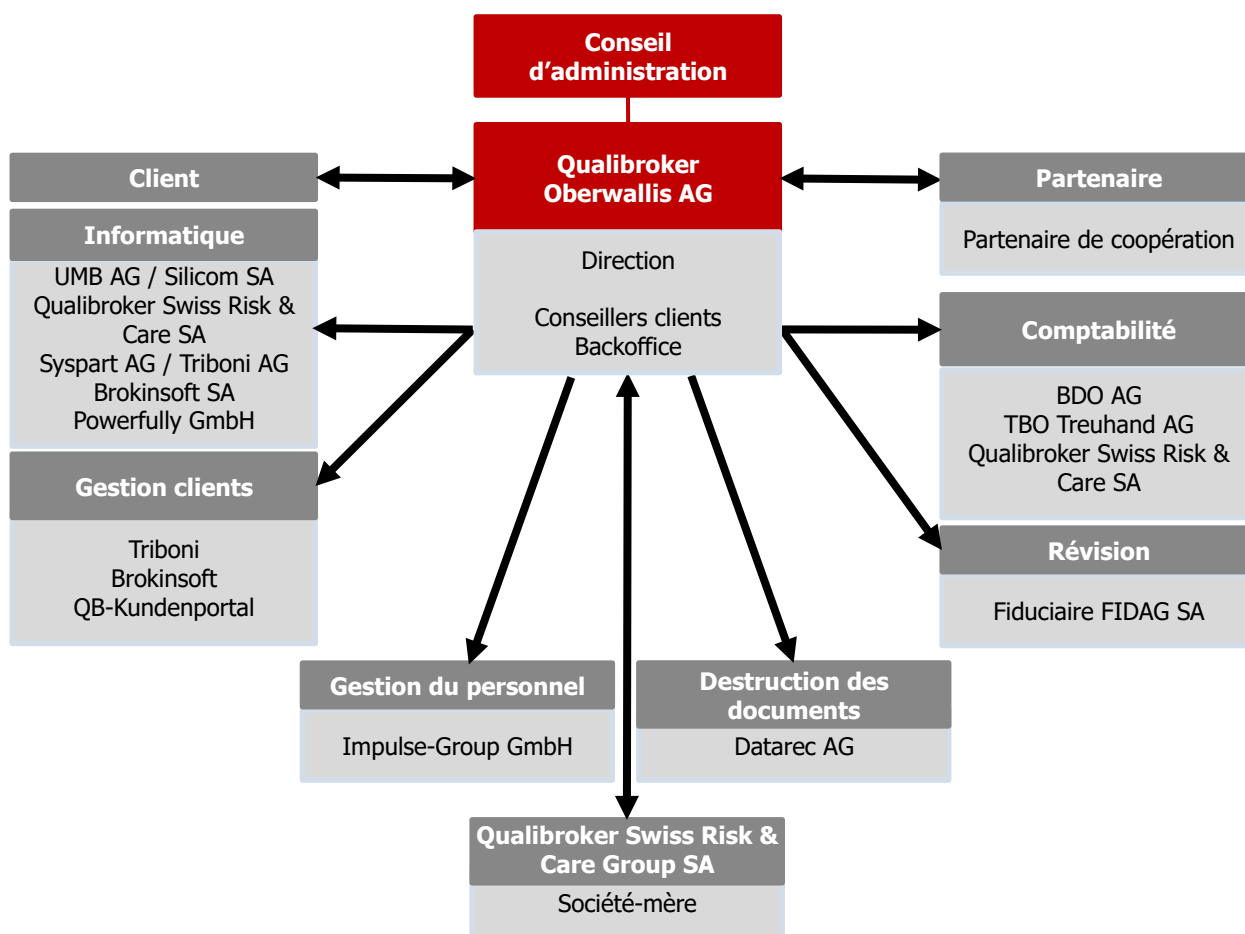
Conseil d'administration

Qualibroker Oberwallis AG

Direction

Conseillers clients
Backoffice

Client

Informatique

UMB AG / Silicom SA
Qualibroker Swiss Risk & Care SA
Syspart AG / Triboni AG
Brokinsoft SA
Powerfully GmbH

Gestion clients

Triboni
Brokinsoft
QB-Kundenportal

Partenaire

Partenaire de coopération

Comptabilité

BDO AG
TBO Treuhand AG
Qualibroker Swiss Risk & Care SA

Révision

Fiduciaire FIDAG SA

Gestion du personnel

Impulse-Group GmbH

Destruction des documents

Datarec AG

Qualibroker Swiss Risk & Care Group SA

Société-mère